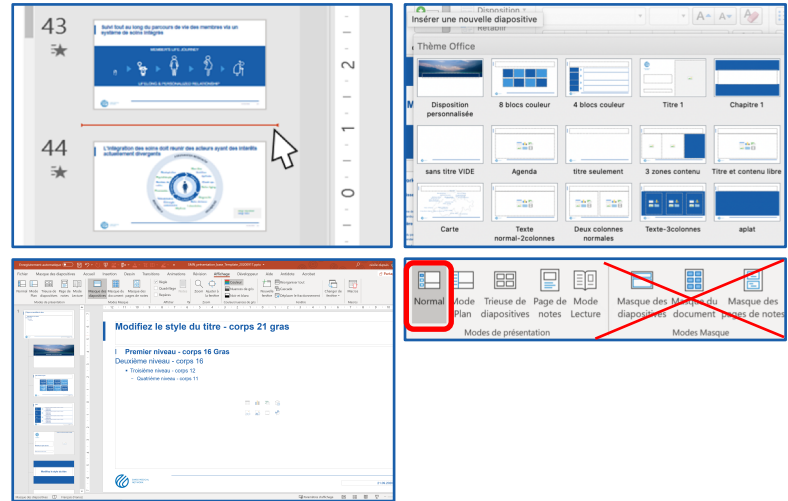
43

Suivi tout au long du parcours de vie des membres via un système de soins intégré

44

L'intégration des soins doit réunir des acteurs ayant des intérêts actuellement divergents

2

1

0

Insérer une nouvelle diapositive

Disposition

Rétablir

Thème Office

Disposition personnalisée

8 blocs couleur

4 blocs couleur

Titre 1

Chapitre 1

sans titre VIDE

Agenda

titre seulement

3 zones contenu

Titre et contenu libre

Carte

Texte normal-2colonnes

Deux colonnes normales

Texte-3colonnes

aplat

Modifiez le style du titre - corps 21 gras

Premier niveau - corps 16 Gras

Deuxième niveau - corps 16

Troisième niveau - corps 12

Quatrième niveau - corps 11

Normal

Mode Plan

Trieuse de diapositives

Page de notes

Mode Lecture

Masque des diapositives

Masque du document

Masque des pages de notes

Modes de présentation

Modes Masque